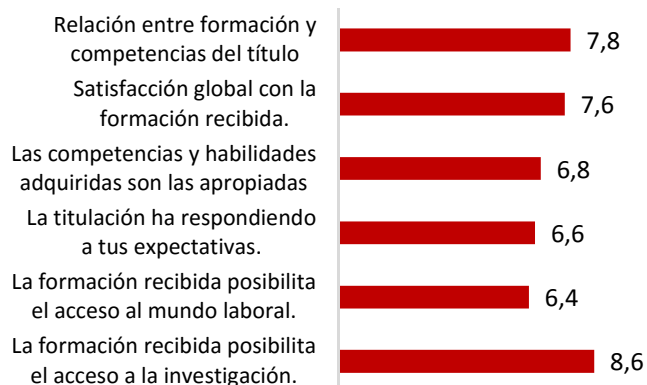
Relación entre formación y competencias del título 7,8

Satisfacción global con la formación recibida. 7,6

Las competencias y habilidades adquiridas son las apropiadas 6,8

La titulación ha respondiendo a tus expectativas. 6,6

La formación recibida posibilita el acceso al mundo laboral. 6,4

La formación recibida posibilita el acceso a la investigación. 8,6